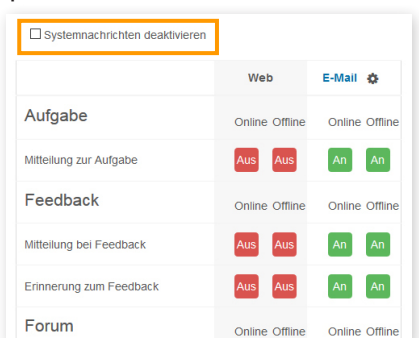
☐ Systemnachrichten deaktivieren

| | Web | | E-Mail | |
|---|---|---|---|---|
| Aufgabe | Online | Offline | Online | Offline |
| Mitteilung zur Aufgabe | Aus | Aus | An | An |
| Feedback | Online | Offline | Online | Offline |
| Mitteilung bei Feedback | Aus | Aus | An | An |
| Erinnerung zum Feedback | Aus | Aus | An | An |
| Forum | Online | Offline | Online | Offline |